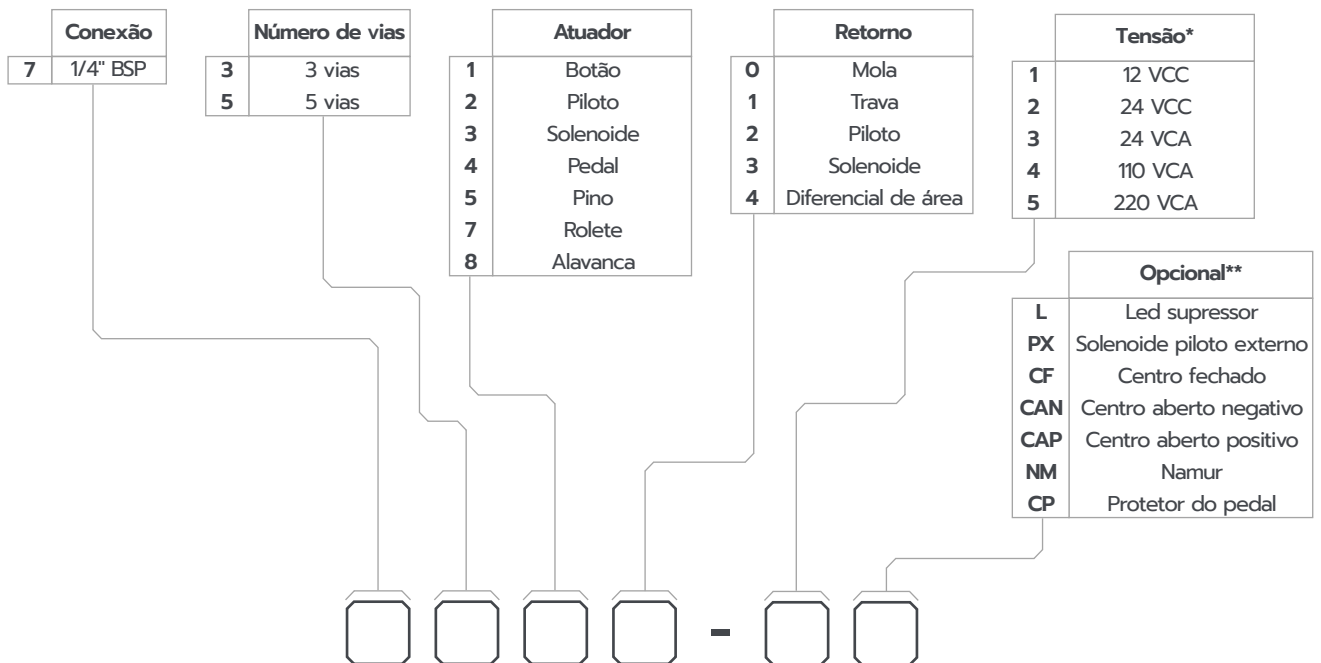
| | Conexão |
|---|---|
| 7 | 1/4" BSP |

| | Número de vias |
|---|---|
| 3 | 3 vias |
| 5 | 5 vias |

| | Atuador |
|---|---|
| 1 | Botão |
| 2 | Piloto |
| 3 | Solenoide |
| 4 | Pedal |
| 5 | Pino |
| 7 | Rolete |
| 8 | Alavanca |

| | Retorno |
|---|---|
| 0 | Mola |
| 1 | Trava |
| 2 | Piloto |
| 3 | Solenoide |
| 4 | Diferencial de área |

| | Tensão* |
|---|---|
| 1 | 12 VCC |
| 2 | 24 VCC |
| 3 | 24 VCA |
| 4 | 110 VCA |
| 5 | 220 VCA |

| | Opcional** |
|---|---|
| L | Led supressor |
| PX | Solenoide piloto externo |
| CF | Centro fechado |
| CAN | Centro aberto negativo |
| CAP | Centro aberto positivo |
| NM | Namur |
| CP | Protetor do pedal |

-